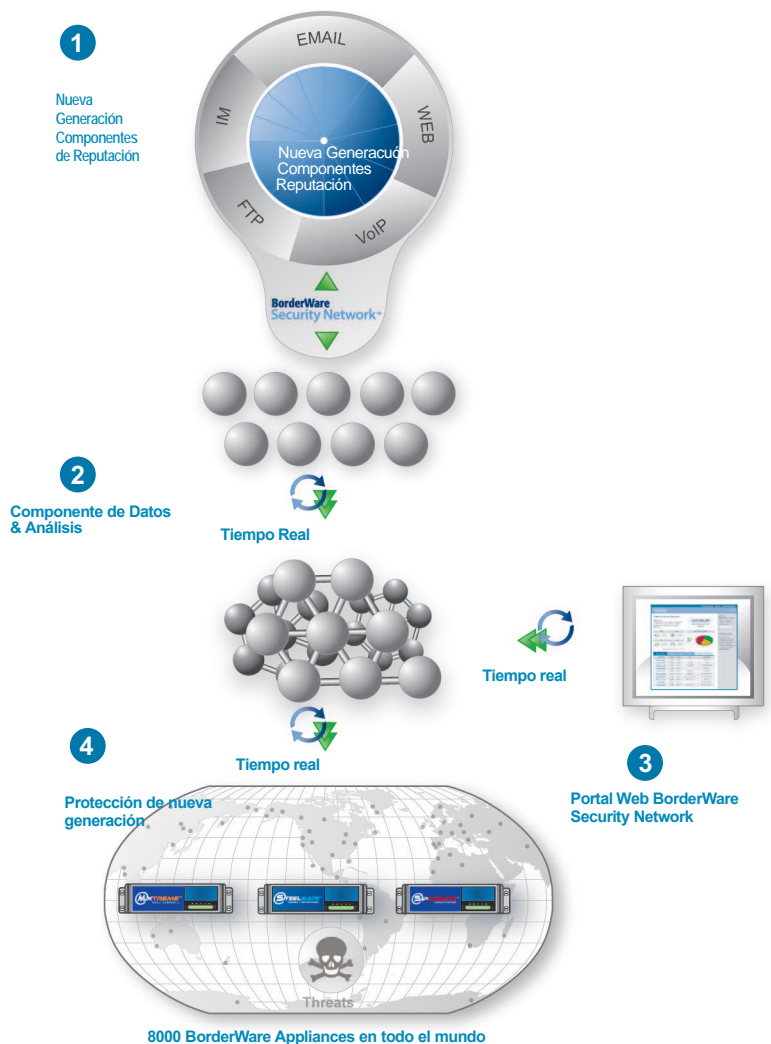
1

Nueva Generación Componentes de Reputación

EMAIL

WEB

VoIP

FTP

IM

Nueva Generacuón Componentes Reputación

BorderWare Security Network

2

Componente de Datos & Análisis

Tiempo Real

Tiempo real

Tiempo real

3

Portal Web BorderWare Security Network

4

Protección de nueva generación

MXTREME

STEELWARE

SIPASSURE

Threats

8000 BorderWare Appliances en todo el mundo